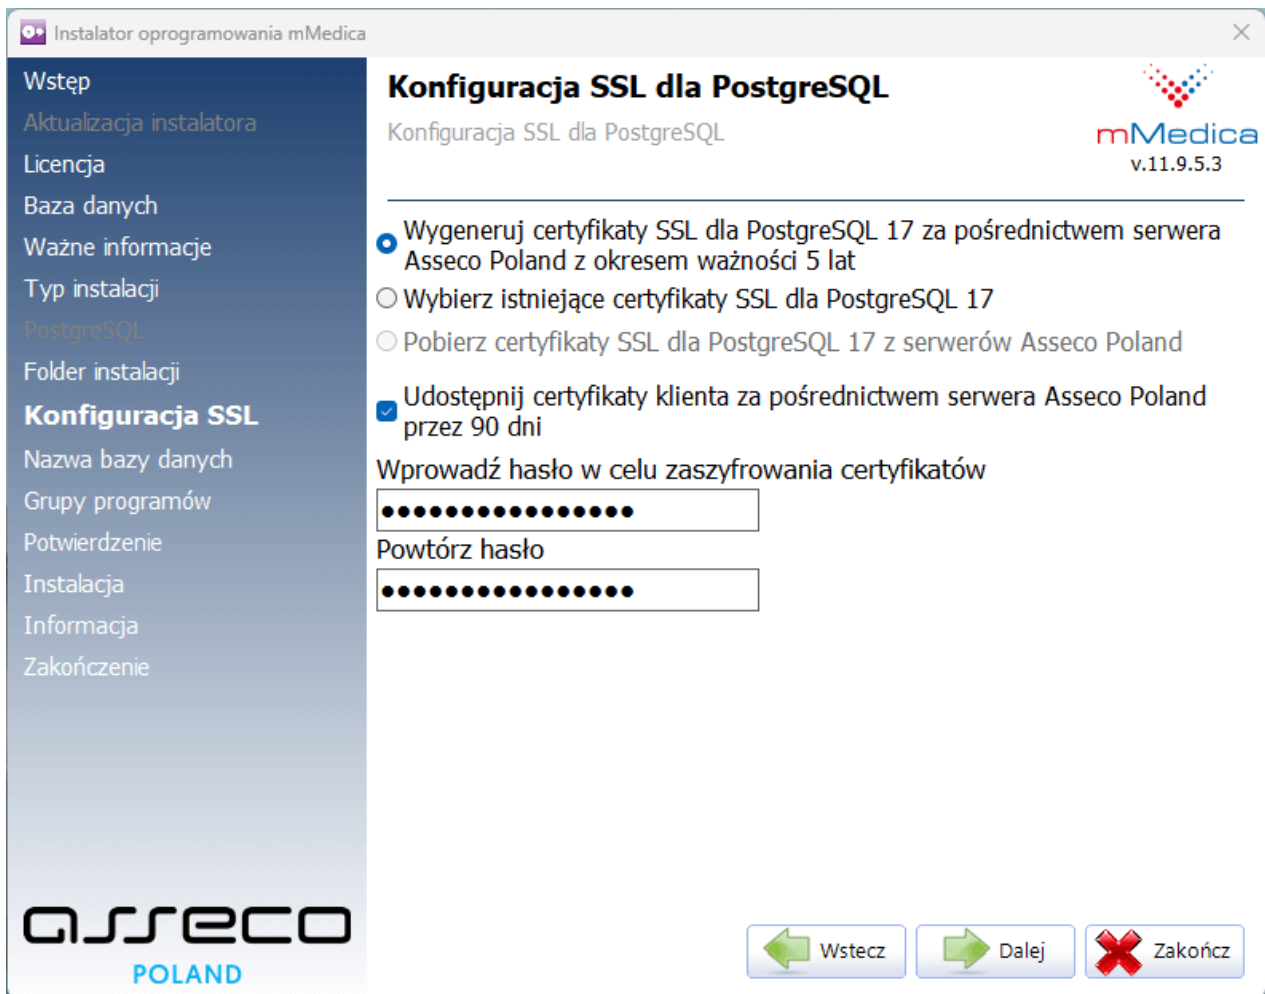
Instalator oprogramowania mMedica

Wstęp
Aktualizacja instalatora
Licencja
Baza danych
Ważne informacje
Typ instalacji
PostgreSQL
Folder instalacji
Konfiguracja SSL
Nazwa bazy danych
Grupy programów
Potwierdzenie
Instalacja
Informacja
Zakończenie

asseco
POLAND

Konfiguracja SSL dla PostgreSQL
Konfiguracja SSL dla PostgreSQL

mMedica
v.11.9.5.3

Wygeneruj certyfikaty SSL dla PostgreSQL 17 za pośrednictwem serwera Asseco Poland z okresem ważności 5 lat
Wybierz istniejące certyfikaty SSL dla PostgreSQL 17
Pobierz certyfikaty SSL dla PostgreSQL 17 z serwerów Asseco Poland

Udostępnij certyfikaty klienta za pośrednictwem serwera Asseco Poland przez 90 dni
Wprowadź hasło w celu zaszyfrowania certyfikatów
•••••••••••••••
Powtórz hasło
•••••••••••••••

Wstecz
Dalej
Zakończ